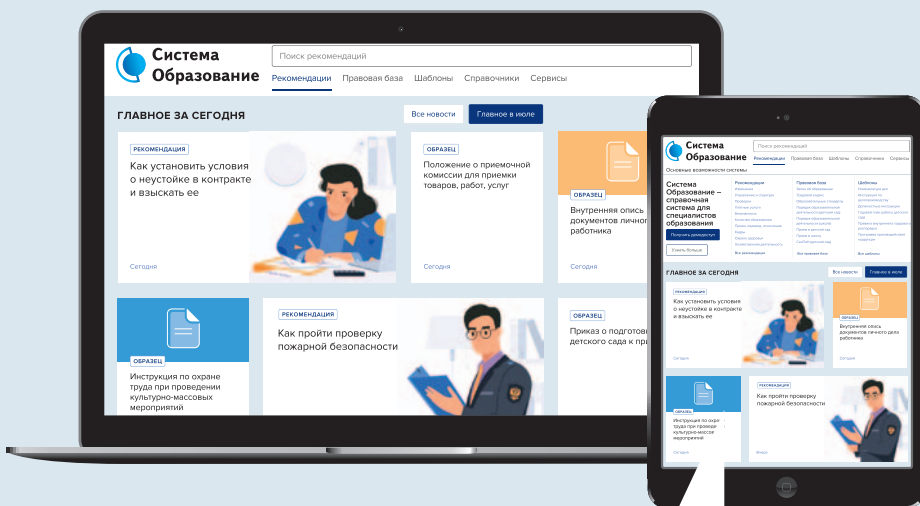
Система Образование

Поиск рекомендаций

Рекомендации Правовая база Шаблоны Справочники Сервисы

ГЛАВНОЕ ЗА СЕГОДНЯ

Все новости Главное в июле

РЕКОМЕНДАЦИЯ
Как установить условия о неустойке в контракте и взыскать ее
Сегодня

ОБРАЗЕЦ
Положение о приемочной комиссии для приемки товаров, работ, услуг
Сегодня

ОБРАЗЕЦ
Внутренняя опись документов личного работника
Сегодня

ОБРАЗЕЦ
Инструкция по охране труда при проведении культурно-массовых мероприятий

РЕКОМЕНДАЦИЯ
Как пройти проверку пожарной безопасности

ОБРАЗЕЦ
Приказ о подготовке детского сада к пр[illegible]

Система Образование

Поиск рекомендаций

Рекомендации Правовая база Шаблоны Справочники Сервисы

Основные возможности системы

Система Образование – справочная система для специалистов образования

Получить демодоступ

Узнать больше

Рекомендации
Правовая база
Шаблоны

ГЛАВНОЕ ЗА СЕГОДНЯ

Все новости Главное в июле

РЕКОМЕНДАЦИЯ
Как установить условия о неустойке в контракте и взыскать ее
Сегодня

ОБРАЗЕЦ
Внутренняя опись документов личного дела работника
Сегодня

ОБРАЗЕЦ
Инструкция по охране труда при проведении культурно-массовых мероприятий
Сегодня

РЕКОМЕНДАЦИЯ
Как пройти проверку пожарной безопасности
Вчера